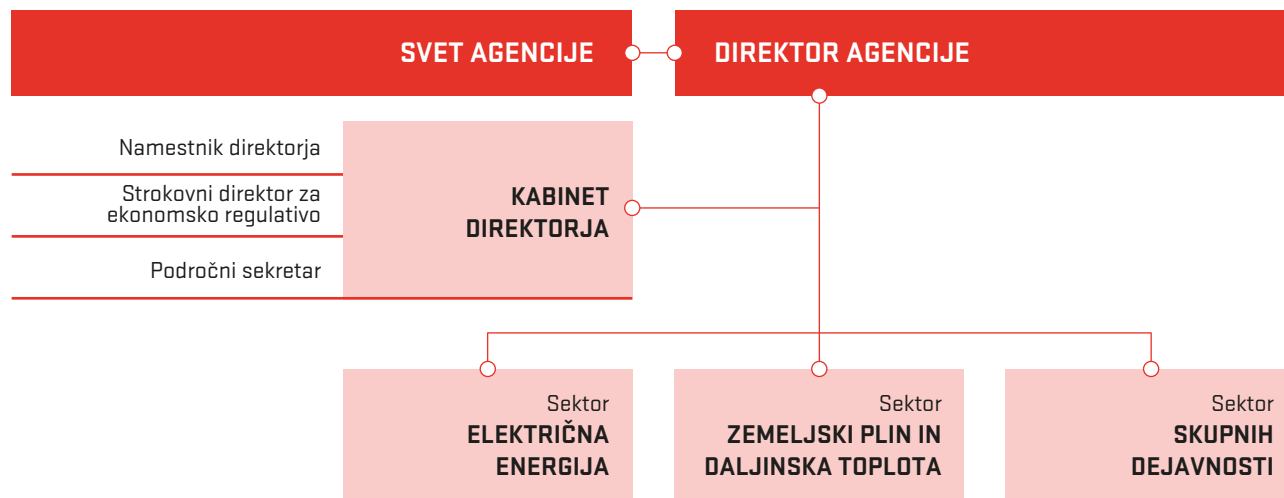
SVET AGENCIJE

DIREKTOR AGENCIJE

Namestnik direktorja

Strokovni direktor za ekonomsko regulativo

Področni sekretar

KABINET DIREKTORJA

Sektor
ELEKTRIČNA ENERGIJA

Sektor
ZEMELJSKI PLIN IN DALJINSKA TOPLOTA

Sektor
SKUPNIH DEJAVNOSTI